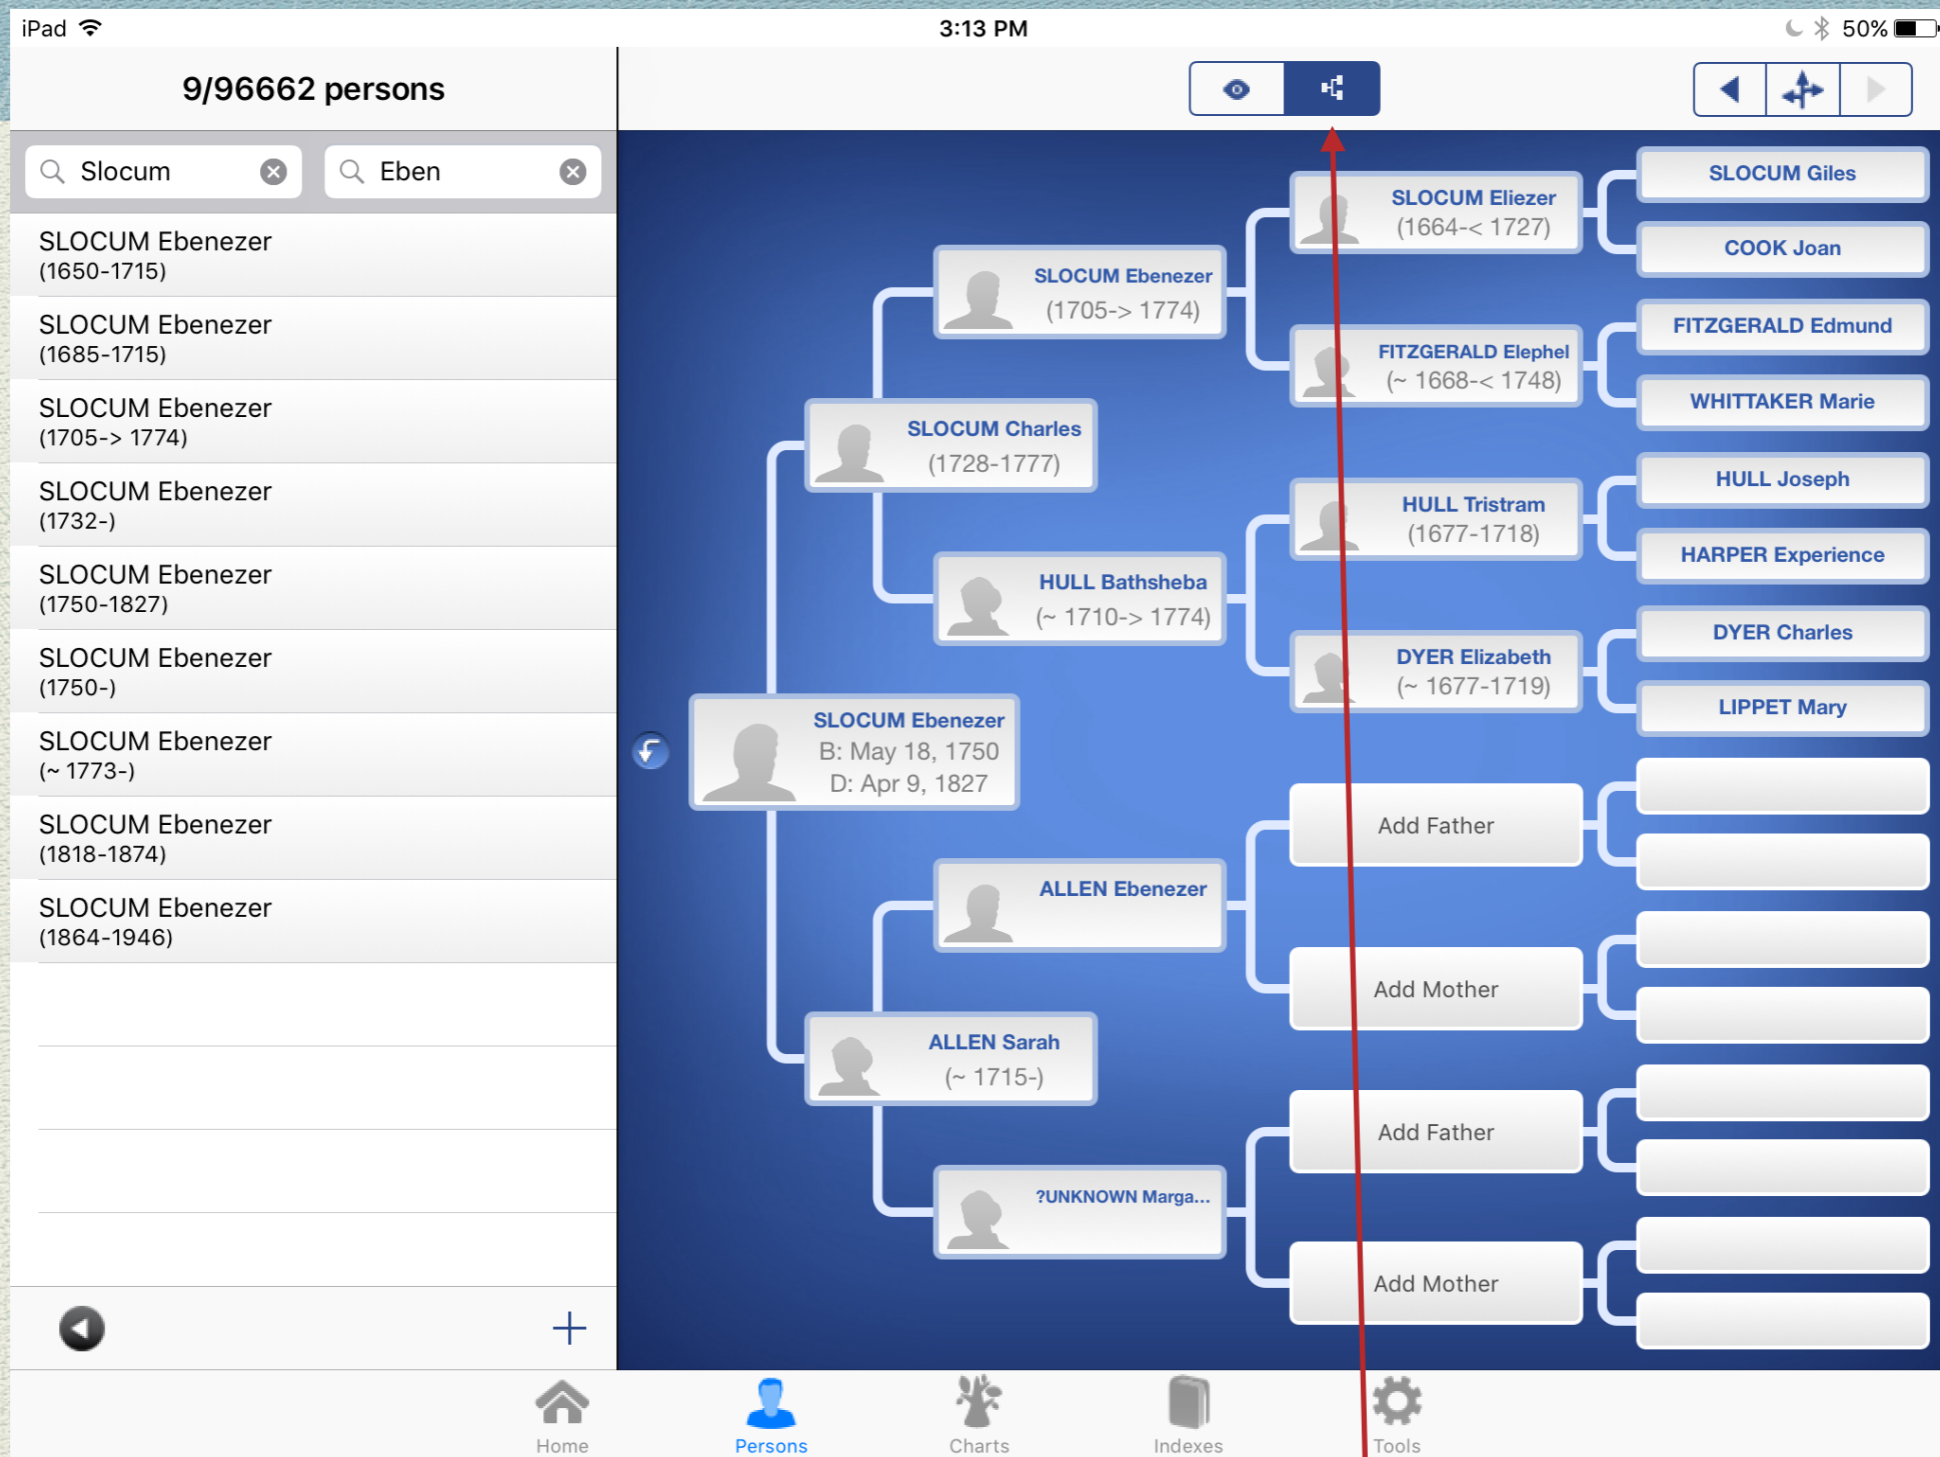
iPad 3:13 PM 50%

9/96662 persons

Slocum
Eben

SLOCUM Ebenezer (1650-1715)
SLOCUM Ebenezer (1685-1715)
SLOCUM Ebenezer (1705-> 1774)
SLOCUM Ebenezer (1732-)
SLOCUM Ebenezer (1750-1827)
SLOCUM Ebenezer (1750-)
SLOCUM Ebenezer (~ 1773-)
SLOCUM Ebenezer (1818-1874)
SLOCUM Ebenezer (1864-1946)

SLOCUM Ebenezer
B: May 18, 1750
D: Apr 9, 1827

SLOCUM Charles (1728-1777)
ALLEN Sarah (~ 1715-)

SLOCUM Ebenezer (1705-> 1774)
HULL Bathsheba (~ 1710-> 1774)
ALLEN Ebenezer
?UNKNOWN Marga...

SLOCUM Eliezer (1664-< 1727)
FITZGERALD Elephel (~ 1668-< 1748)
HULL Tristram (1677-1718)
DYER Elizabeth (~ 1677-1719)
Add Father
Add Mother
Add Father
Add Mother

SLOCUM Giles
COOK Joan
FITZGERALD Edmund
WHITTAKER Marie
HULL Joseph
HARPER Experience
DYER Charles
LIPPET Mary

Home
Persons
Charts
Indexes
Tools